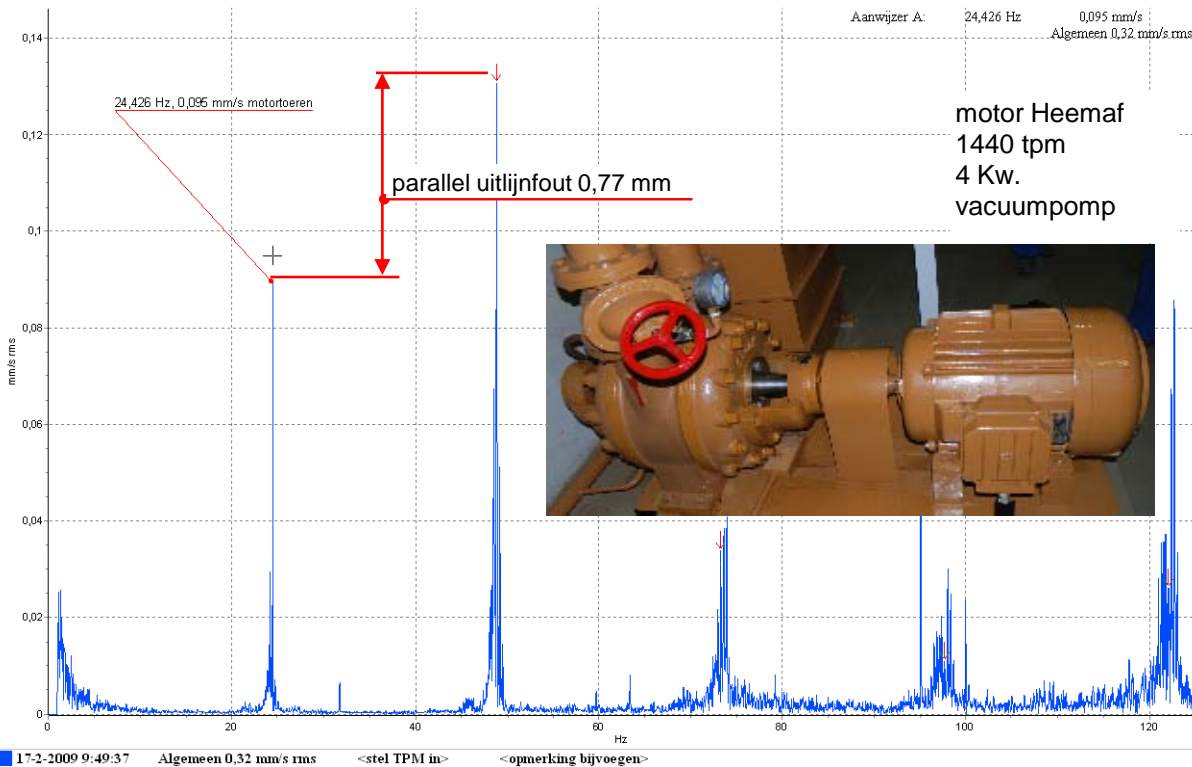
Aanwijzer A: 24,426 Hz 0,095 mm/s
Algemeen 0,32 mm/s rms

24,426 Hz, 0,095 mm/s motortoeren

parallel uitlijnfout 0,77 mm

motor Heemaf
1440 tpm
4 Kw.
vacuumpomp

0,14
0,12
0,1
0,08
0,06
0,04
0,02
0

mm/s rms

0 20 40 60 80 100 120
Hz

17-2-2009 9:49:37 Algemeen 0,32 mm/s rms <stel TPM in> <opmerking bijvoegen>